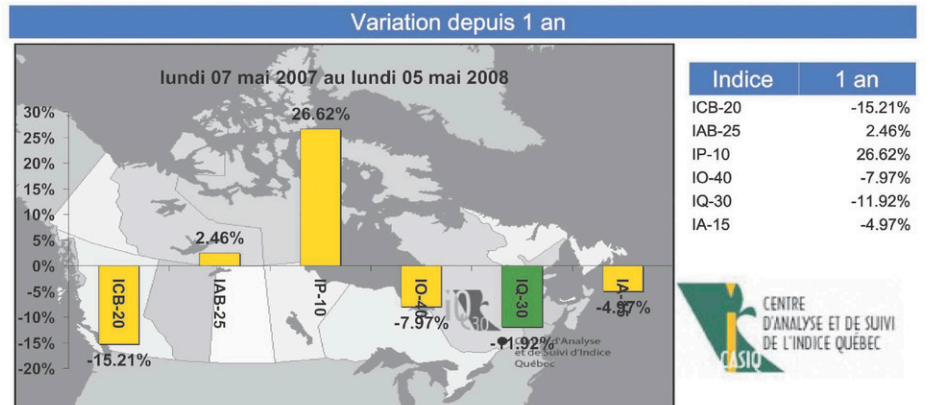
Variation depuis 1 an

lundi 07 mai 2007 au lundi 05 mai 2008

30%
25%
20%
15%
10%
5%
0%
-5%
-10%
-15%
-20%

26.62%
2.46%
ICB-20
IAB-25
IP-10
IO-40
IQ-30
IA-15
-15.21%
-7.97%
-11.92%
-4.97%

Centre d'Analyse et de Suivi d'Indice Québec

| Indice | 1 an |
|---|---|
| ICB-20 | -15.21% |
| IAB-25 | 2.46% |
| IP-10 | 26.62% |
| IO-40 | -7.97% |
| IQ-30 | -11.92% |
| IA-15 | -4.97% |

CENTRE D'ANALYSE ET DE SUIVI DE L'INDICE QUÉBEC

CASIQ